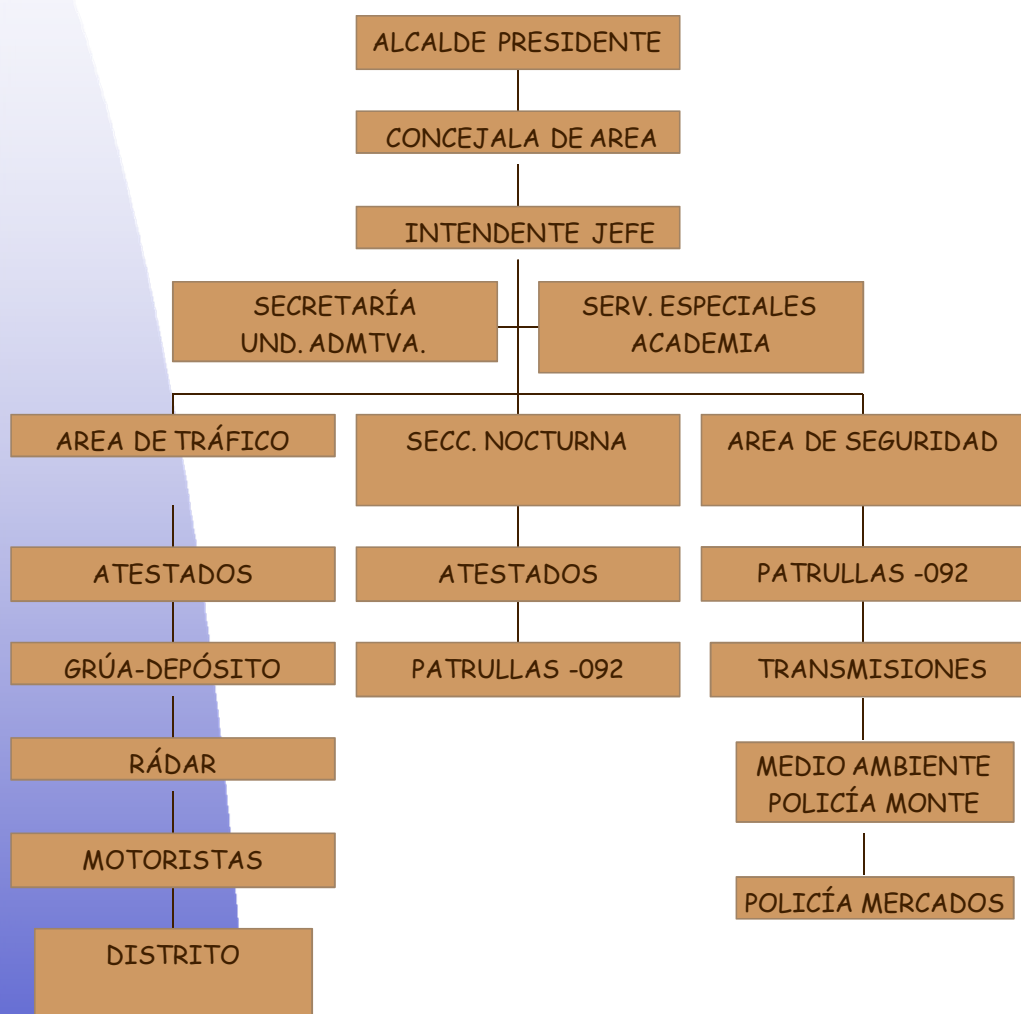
ALCALDE PRESIDENTE

CONCEJALA DE AREA

INTENDENTE JEFE

SECRETARÍA
UND. ADMTVA.

SERV. ESPECIALES
ACADEMIA

AREA DE TRÁFICO

ATESTADOS

GRÚA-DEPÓSITO

RÁDAR

MOTORISTAS

DISTRITO

SECC. NOCTURNA

ATESTADOS

PATRULLAS -092

AREA DE SEGURIDAD

PATRULLAS -092

TRANSMISIONES

MEDIO AMBIENTE
POLICÍA MONTE

POLICÍA MERCADOS